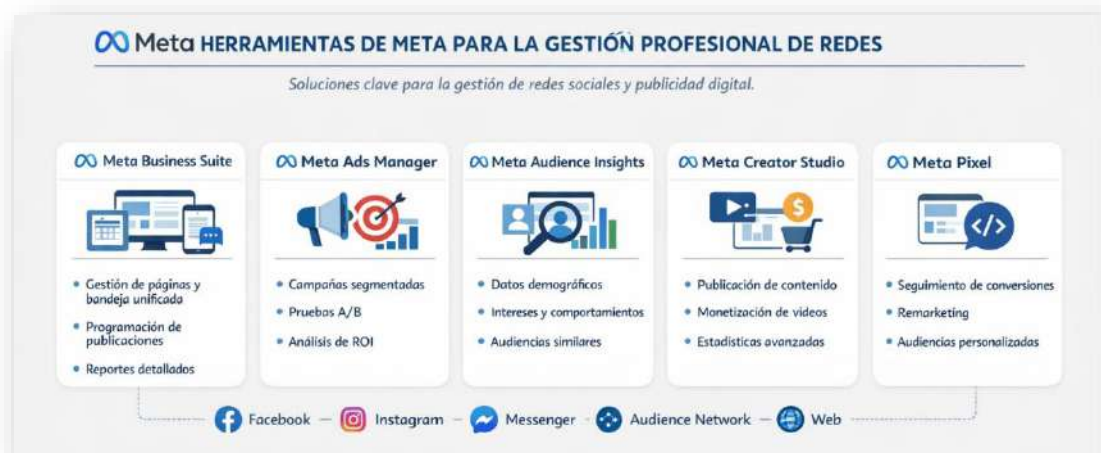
Meta HERRAMIENTAS DE META PARA LA GESTIÓN PROFESIONAL DE REDES

Soluciones clave para la gestión de redes sociales y publicidad digital.

Meta Business Suite
• Gestión de páginas y bandeja unificada
• Programación de publicaciones
• Reportes detallados

Meta Ads Manager
• Campañas segmentadas
• Pruebas A/B
• Análisis de ROI

Meta Audience Insights
• Datos demográficos
• Intereses y comportamientos
• Audiencias similares

Meta Creator Studio
• Publicación de contenido
• Monetización de videos
• Estadísticas avanzadas

Meta Pixel
• Seguimiento de conversiones
• Remarketing
• Audiencias personalizadas

Facebook — Instagram — Messenger — Audience Network — Web